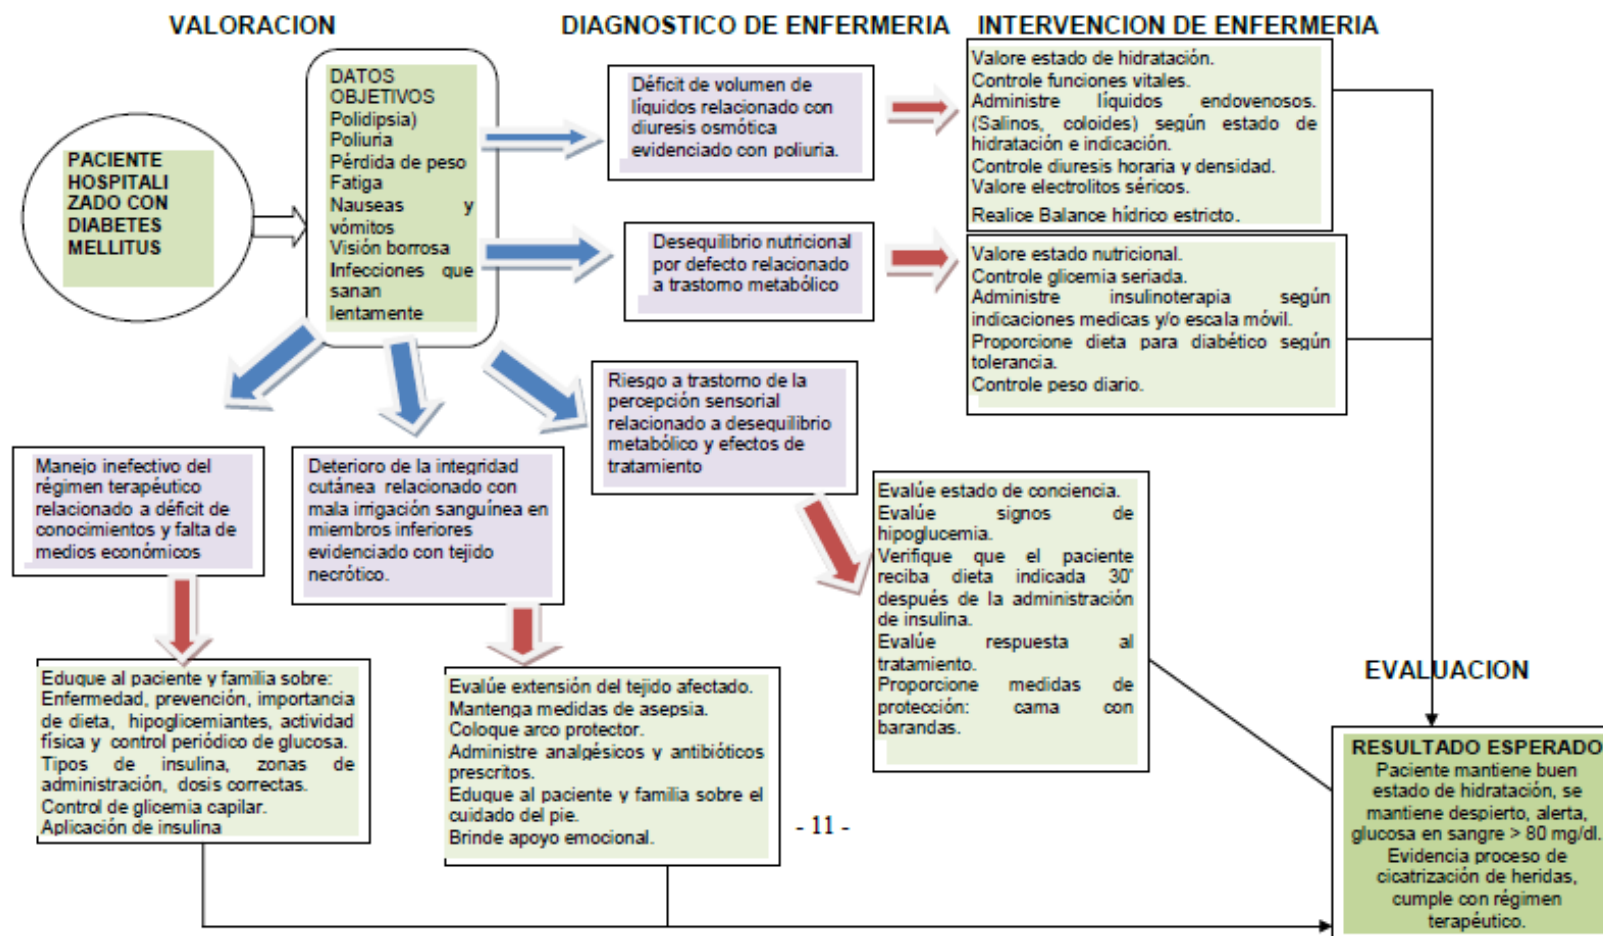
VALORACION

DIAGNOSTICO DE ENFERMERIA

INTERVENCION DE ENFERMERIA

PACIENTE HOSPITALIZADO CON DIABETES MELLITUS

DATOS OBJETIVOS
Polidipsia)
Poliuria
Pérdida de peso
Fatiga
Nauseas y vómitos
Visión borrosa
Infecciones que sanan lentamente

Déficit de volumen de líquidos relacionado con diuresis osmótica evidenciado con poliuria.

Valore estado de hidratación.
Controle funciones vitales.
Administre líquidos endovenosos. (Salinos, coloides) según estado de hidratación e indicación.
Controle diuresis horaria y densidad.
Valore electrolitos séricos.
Realice Balance hídrico estricto.

Desequilibrio nutricional por defecto relacionado a trastorno metabólico

Valore estado nutricional.
Controle glicemia seriada.
Administre insulinoterapia según indicaciones medicas y/o escala móvil.
Proporcione dieta para diabético según tolerancia.
Controle peso diario.

Riesgo a trastorno de la percepción sensorial relacionado a desequilibrio metabólico y efectos de tratamiento

Manejo inefectivo del régimen terapéutico relacionado a déficit de conocimientos y falta de medios económicos

Deterioro de la integridad cutánea relacionado con mala irrigación sanguínea en miembros inferiores evidenciado con tejido necrótico.

Evalúe estado de conciencia.
Evalúe signos de hipoglucemia.
Verifique que el paciente reciba dieta indicada 30' después de la administración de insulina.
Evalúe respuesta al tratamiento.
Proporcione medidas de protección: cama con barandas.

EVALUACION

Eduque al paciente y familia sobre:
Enfermedad, prevención, importancia de dieta, hipoglicemiantes, actividad física y control periódico de glucosa.
Tipos de insulina, zonas de administración, dosis correctas.
Control de glicemia capilar.
Aplicación de insulina

Evalúe extensión del tejido afectado.
Mantenga medidas de asepsia.
Coloque arco protector.
Administre analgésicos y antibióticos prescritos.
Eduque al paciente y familia sobre el cuidado del pie.
Brinde apoyo emocional.

- 11 -

RESULTADO ESPERADO
Paciente mantiene buen estado de hidratación, se mantiene despierto, alerta, glucosa en sangre > 80 mg/dl.
Evidencia proceso de cicatrización de heridas, cumple con régimen terapéutico.